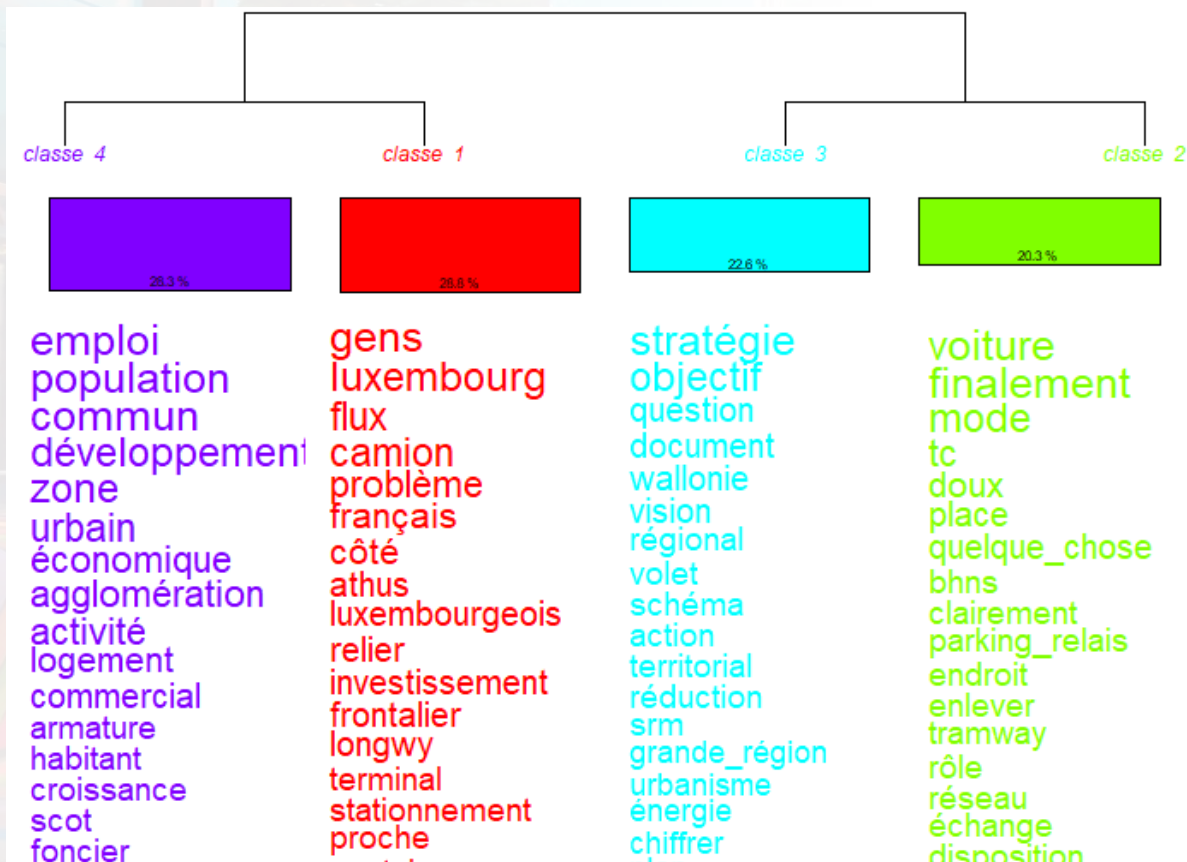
classe 4
classe 1
classe 3
classe 2

28.3 %
28.8 %
22.6 %
20.3 %

emploi
population
commun
développement
zone
urbain
économique
agglomération
activité
logement
commercial
armature
habitant
croissance
scot
foncier

gens
luxembourg
flux
camion
problème
français
côté
athus
luxembourgeois
relier
investissement
frontalier
longwy
terminal
stationnement
proche
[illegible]

stratégie
objectif
question
document
wallonie
vision
régional
volet
schéma
action
territorial
réduction
srm
grande_région
urbanisme
énergie
chiffrer
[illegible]

voiture
finalement
mode
tc
doux
place
quelque_chose
bhns
clairement
parking_relais
endroit
enlever
tramway
rôle
réseau
échange
disposition